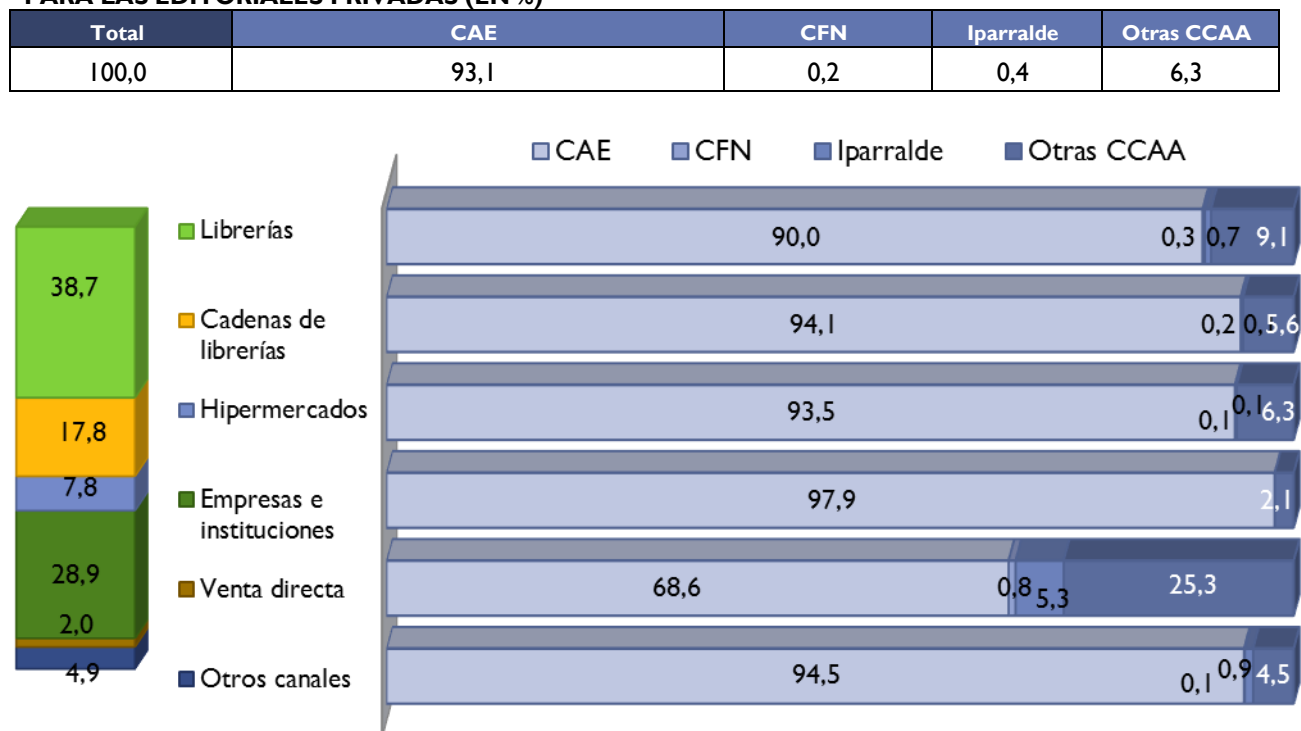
PARA LAS EDITORIALES PRIVADAS (EN %)

| Total | CAE | CFN | Iparralde | Otras CCAA |
|---|---|---|---|---|
| 100,0 | 93,1 | 0,2 | 0,4 | 6,3 |

CAE CFN Iparralde Otras CCAA

38,7
17,8
7,8
28,9
2,0
4,9

Librerías
Cadenas de librerías
Hipermercados
Empresas e instituciones
Venta directa
Otros canales

90,0 0,3 0,7 9,1
94,1 0,2 0,5 5,6
93,5 0,1 0,1 6,3
97,9 2,1
68,6 0,8 5,3 25,3
94,5 0,1 0,9 4,5